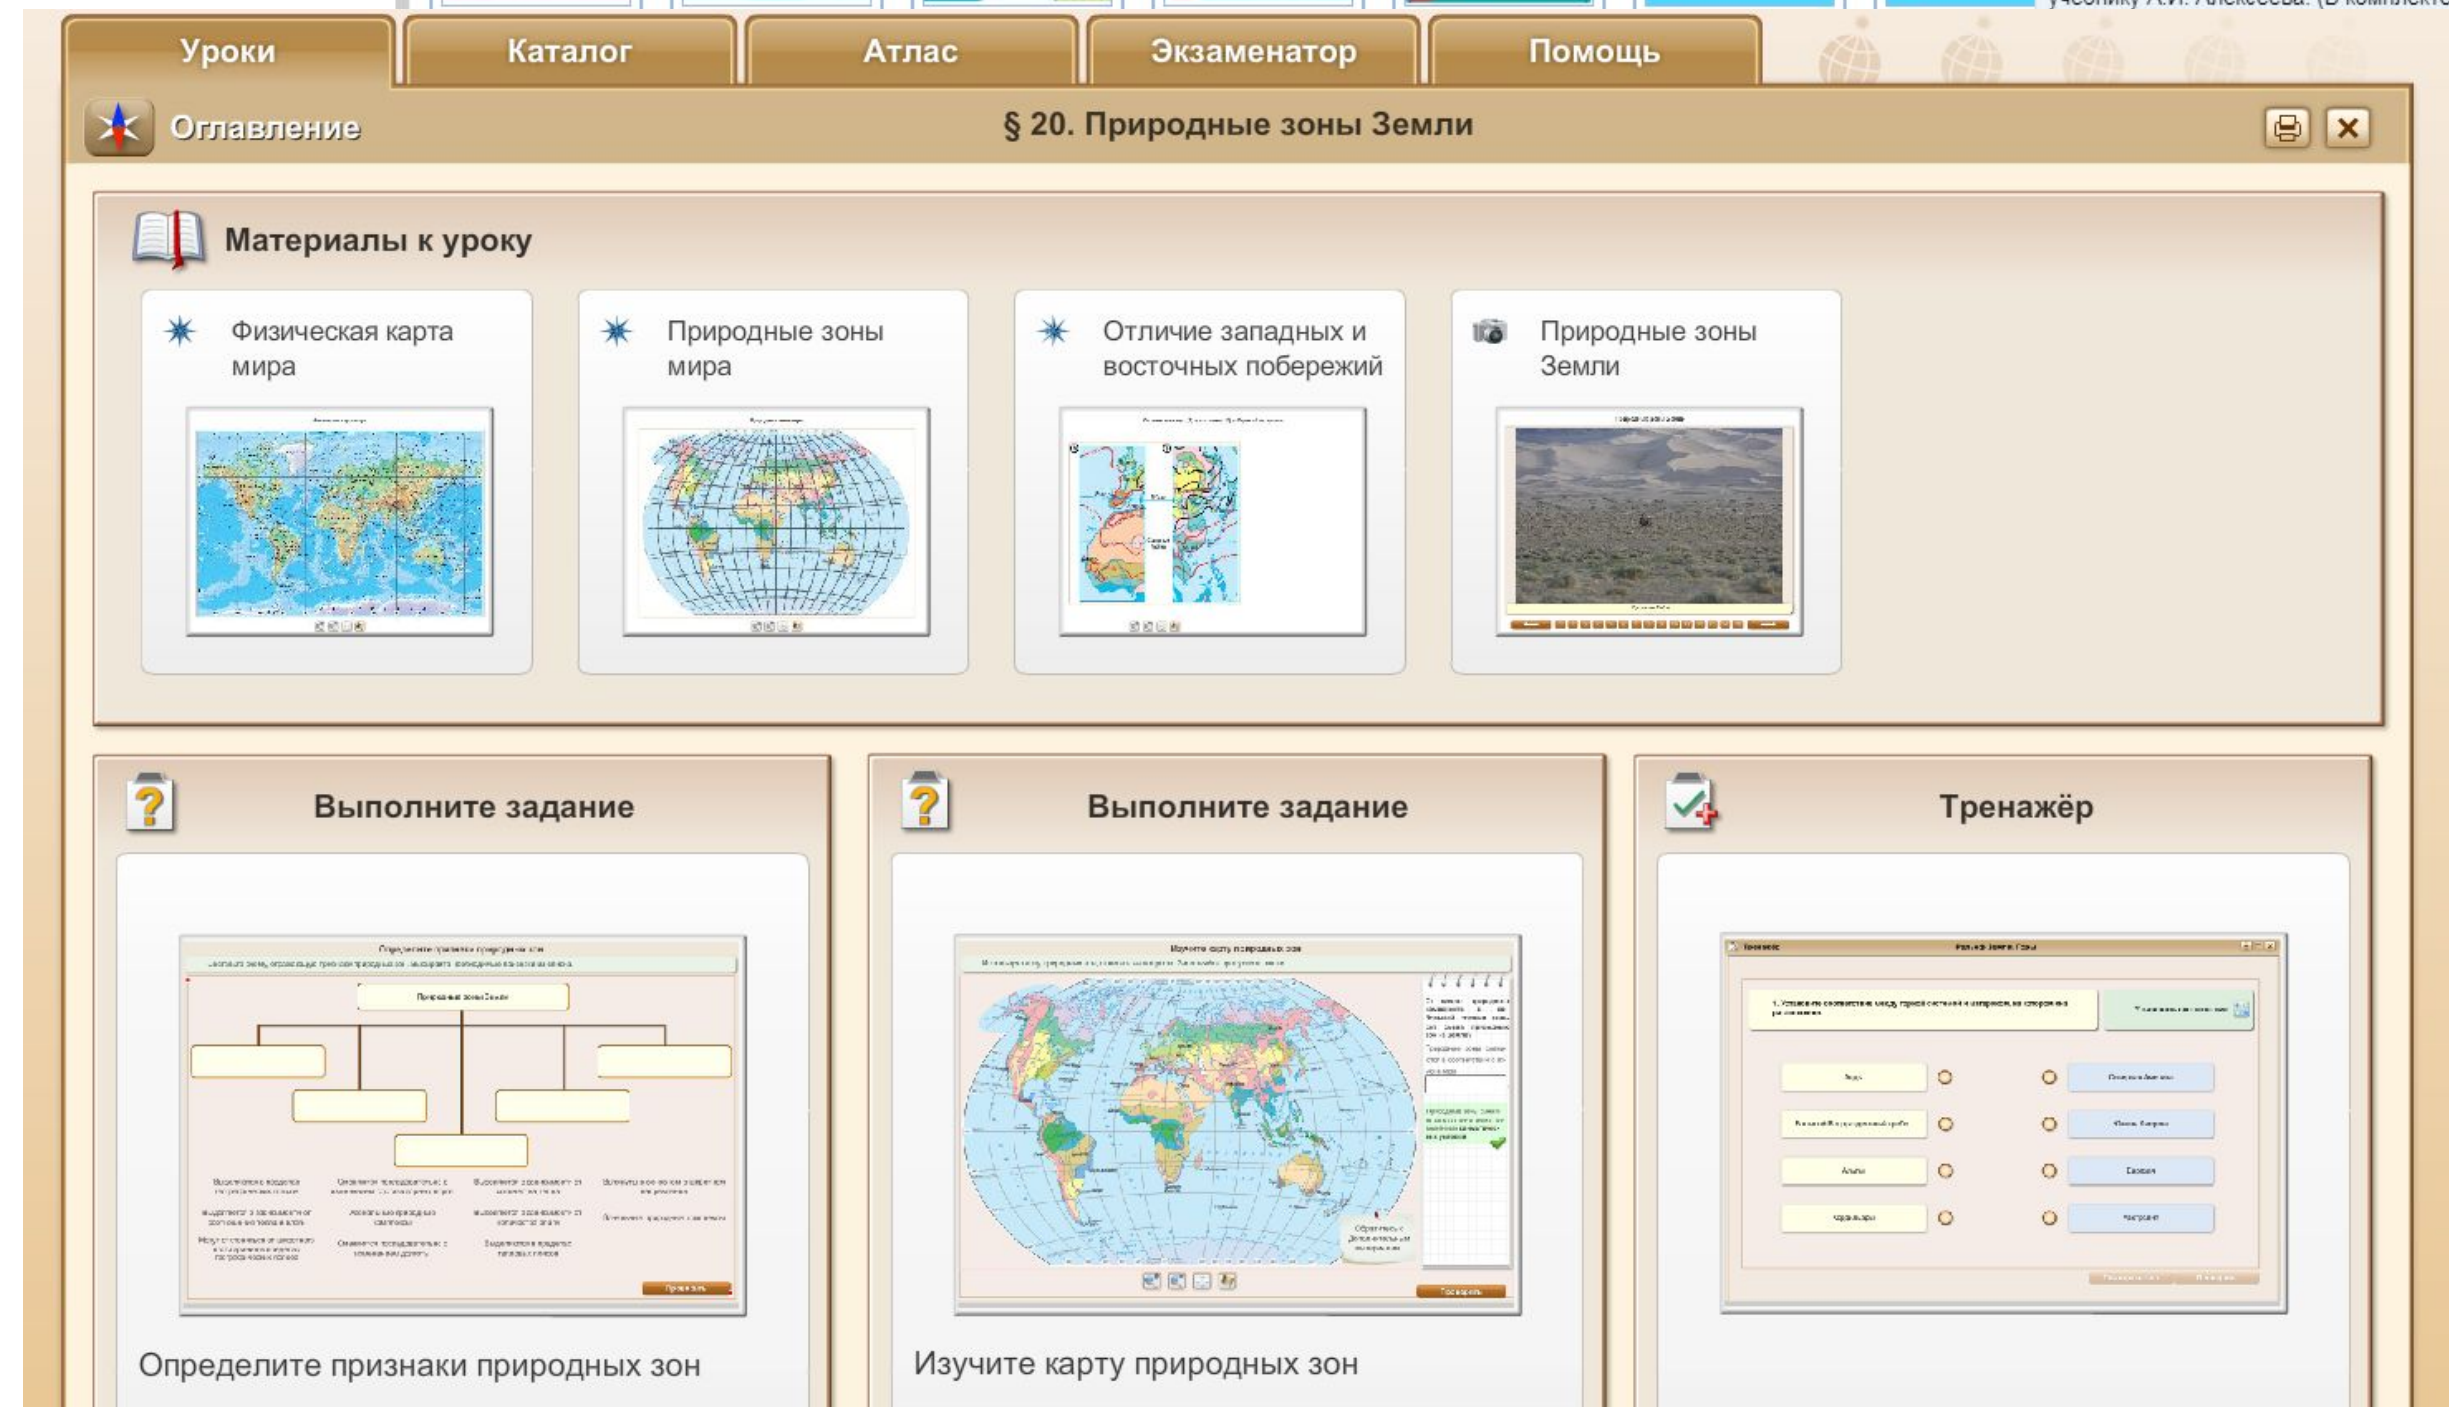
учебнику А.И. Алексеева. (В комплекте

Уроки
Каталог
Атлас
Экзаменатор
Помощь

Оглавление
§ 20. Природные зоны Земли

Материалы к уроку

Физическая карта мира

Природные зоны мира

Отличие западных и восточных побережий

Природные зоны Земли

Выполните задание

Определите признаки природных зон

Выполните задание

Изучите карту природных зон

Тренажёр